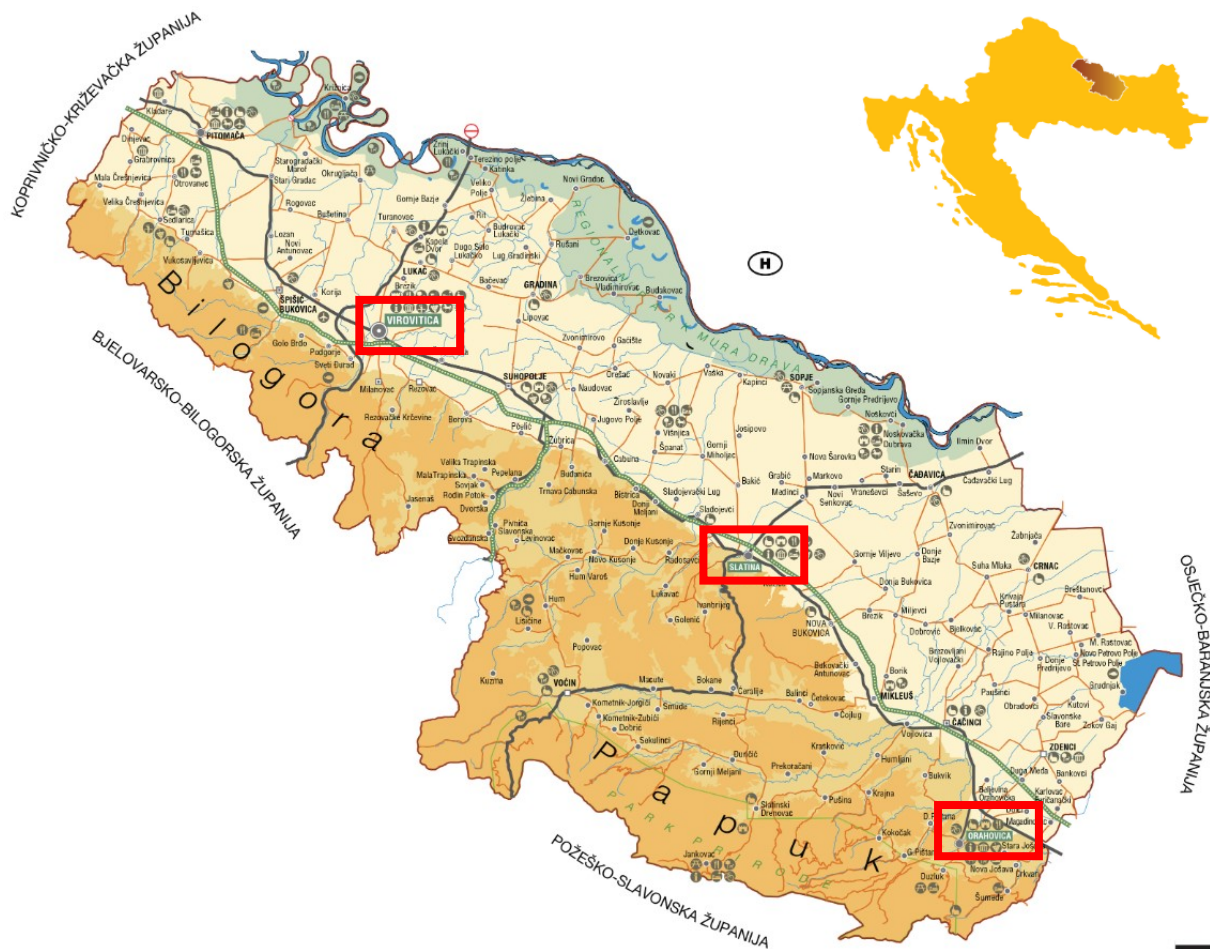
KOPRIVNIČKO-KRIŽEVAČKA ŽUPANIJA

BJELOVARSKO-BILOGORSKA ŽUPANIJA

POŽEŠKO-SLAVONSKA ŽUPANIJA

OSJEČKO-BARANJSKA ŽUPANIJA

H

Bilogora

Papuk

PARK PRIRODE

REGIONALNI PARK MURA DRAVA

PITOMAČA

ŠPIŠIĆ BUKOVICA

LUKAČ

VIROVITICA

GRADINA

SUHOPOLJE

SOPJE

ČAĐAVICA

SLATINA

CRNAC

NOVA BUKOVICA

MIKLEUŠ

VOĆIN

ČAČINCI

ZDENCI

ORAHOVICA

Kladare
Dinjevac
Grabrovnica
Mala Črešnjevica
Otrovanec
Velika Črešnjevica
Sedlarica
Turnašica
Vukosavljevica
Starogradački Marof
Stari Gradac
Okrugljača
Rogovac
Bušetina
Lozan
Novi Antunovac
Korija
Golo Brdo
Podgorje
Sveti Đurađ
Milanovac
Rezovac
Rezovačke Krčevine
Borova
Turanovac
Gornje Bazje
Kapela Dvor
Dugo Selo Lukačko
Brezik
Terezino polje
Katinka
Veliko Polje
Žlebina
Rit
Budrovac Lukački
Lug Gradinski
Bačevac
Novi Gradac
Rušani
Detkovac
Brezovica
Vladimirovac
Budakovac
Lipovac
Zvonimirovo
Gačište
Orešac
Naudovac
Novaki
Žiroslavlje
Jugovo Polje
Vaška
Kapinci
Sopjanska Greda
Gornje Predrijevo
Noskovci
Noskovačka Dubrava
Ilmin Dvor
Pčelić
Zubrica
Vitnjica
Španat
Gornji Miholjac
Josipovo
Nova Šarovka
Velika Trapinska
Mala Trapinska
Pepelana
Sovjak
Rodin Potok
Dvorska
Jasenaš
Budanica
Cabuna
Trnava Cabunska
Bistrica
Donji Meljani
Slađojevački Lug
Slađojevci
Bukić
Grabić
Medinci
Markovo
Novi Senkovac
Starin
Vraneševci
Šaševo
Čađavački Lug
Zvonimirovac
Žabnjača
Suha Mlaka
Gornje Viljevo
Donje Bazje
Donja Bukovica
Brezik
Miljevci
Dobrović
Bjelkovac
Krivaja Pustara
Breštanovac
Milanovac
V. Rastovac
M. Rastovac
Novo Petrovo Polje
St. Petrovo Polje
Donje Predrijevo
Gradina
Rajino Polje
Brezovljani Vojlovački
Bonk
Pavčinci
Obradovci
Kutovi
Slavonske Bare
Zokov Gaj
Pivnica Slavonska
Levinovac
Mačkovac
Novo Kusonje
Gornje Kusonje
Donje Kusonje
Hum Varoš
Hum
Radosavci
Lukavac
Ivanbrijeg
Golenić
Lisičine
Popovac
Kuzma
Macute
Bokane
Ćeralije
Balinci
Četekovac
Čojlug
Bedkovački Antunovac
Kometnik-Jorgići
Kometnik-Zubići
Smude
Dobrić
Rijenci
Sekulinci
Dunđić
Gornji Meljani
Prekoračani
Krankovic
Vojlovica
Humljani
Bukvik
Slatinski Drenovac
Pušina
Krajna
Duga Međa
Bankovci
Kokočak
D. Pištana
G. Pištana
Magadinovac
Karlovac Feričanački
Stara Jošava
Nova Jošava
Duzluk
Jankovac
Zvečevo
Šumeđe